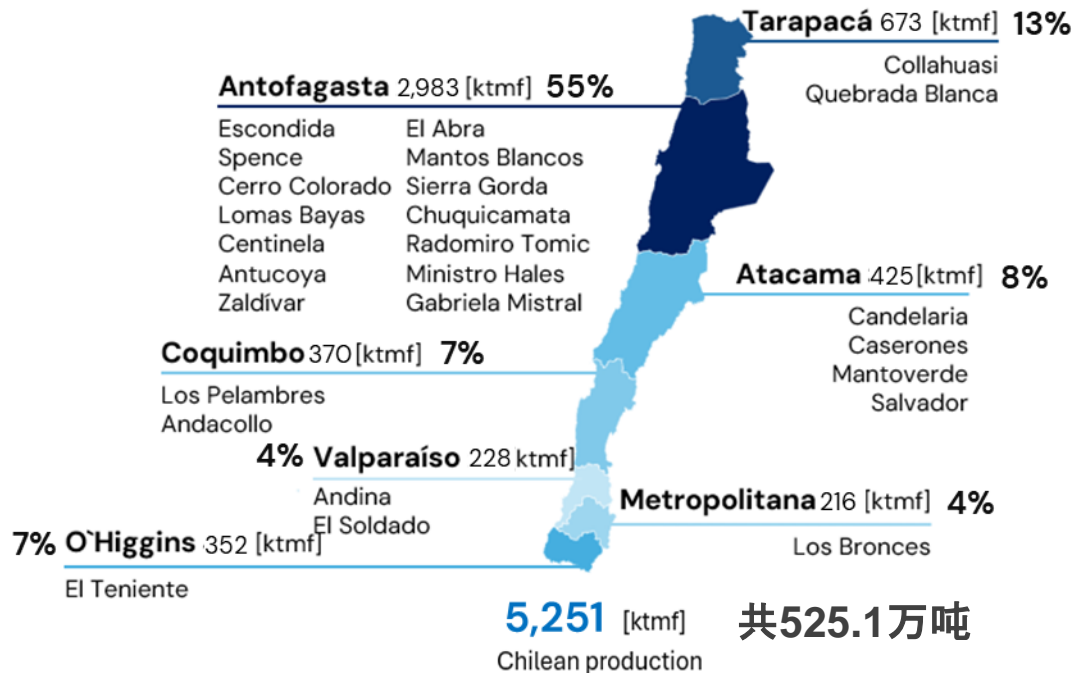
Tarapacá 673 [ktmf] 13%
Collahuasi
Quebrada Blanca

Antofagasta 2,983 [ktmf] 55%
Escondida
Spence
Cerro Colorado
Lomas Bayas
Centinela
Antucoya
Zaldívar
El Abra
Mantos Blancos
Sierra Gorda
Chuquicamata
Radomiro Tomic
Ministro Hales
Gabriela Mistral

Atacama 425 [ktmf] 8%
Candelaria
Caserones
Mantoverde
Salvador

Coquimbo 370 [ktmf] 7%
Los Pelambres
Andacollo

4% Valparaíso 228 ktmf]
Andina
El Soldado

Metropolitana 216 [ktmf] 4%
Los Bronces

7% O`Higgins 352 [ktmf]
El Teniente

5,251 [ktmf]
Chilean production

共525.1万吨